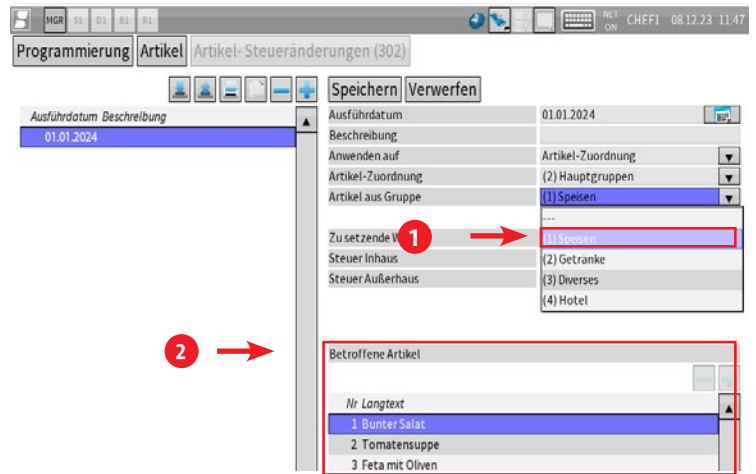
MGR S1 D1 B1 R1

NET ON CHEF1 08.12.23 11:47

Programmierung Artikel Artikel-Steueränderungen (302)

Speichern Verwerfen

Ausführdatum Beschreibung
01.01.2024

Ausführdatum 01.01.2024
Beschreibung
Anwenden auf Artikel-Zuordnung
Artikel-Zuordnung (2) Hauptgruppen
Artikel aus Gruppe (1) Speisen
---
(1) Speisen
(2) Getränke
(3) Diverses
(4) Hotel

1

Zu setzende W
Steuer Inhaus
Steuer Außerhaus

2

Betroffene Artikel

Nr Langtext
1 Bunter Salat
2 Tomatensuppe
3 Feta mit Oliven